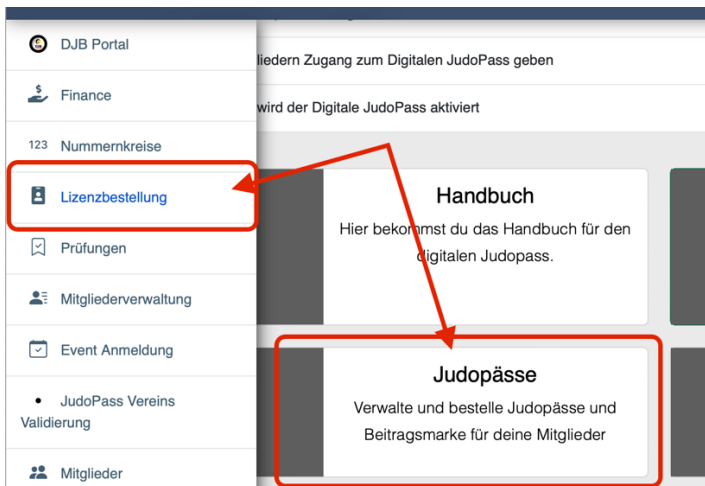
DJB Portal

Finance

123 Nummernkreise

Lizenzbestellung

Prüfungen

Mitgliederverwaltung

Event Anmeldung

JudoPass Vereins Validierung

Mitglieder

liedern Zugang zum Digitalen JudoPass geben

wird der Digitale JudoPass aktiviert

Handbuch

Hier bekommst du das Handbuch für den digitalen Judopass.

Judopässe

Verwalte und bestelle Judopässe und Beitragsmarke für deine Mitglieder